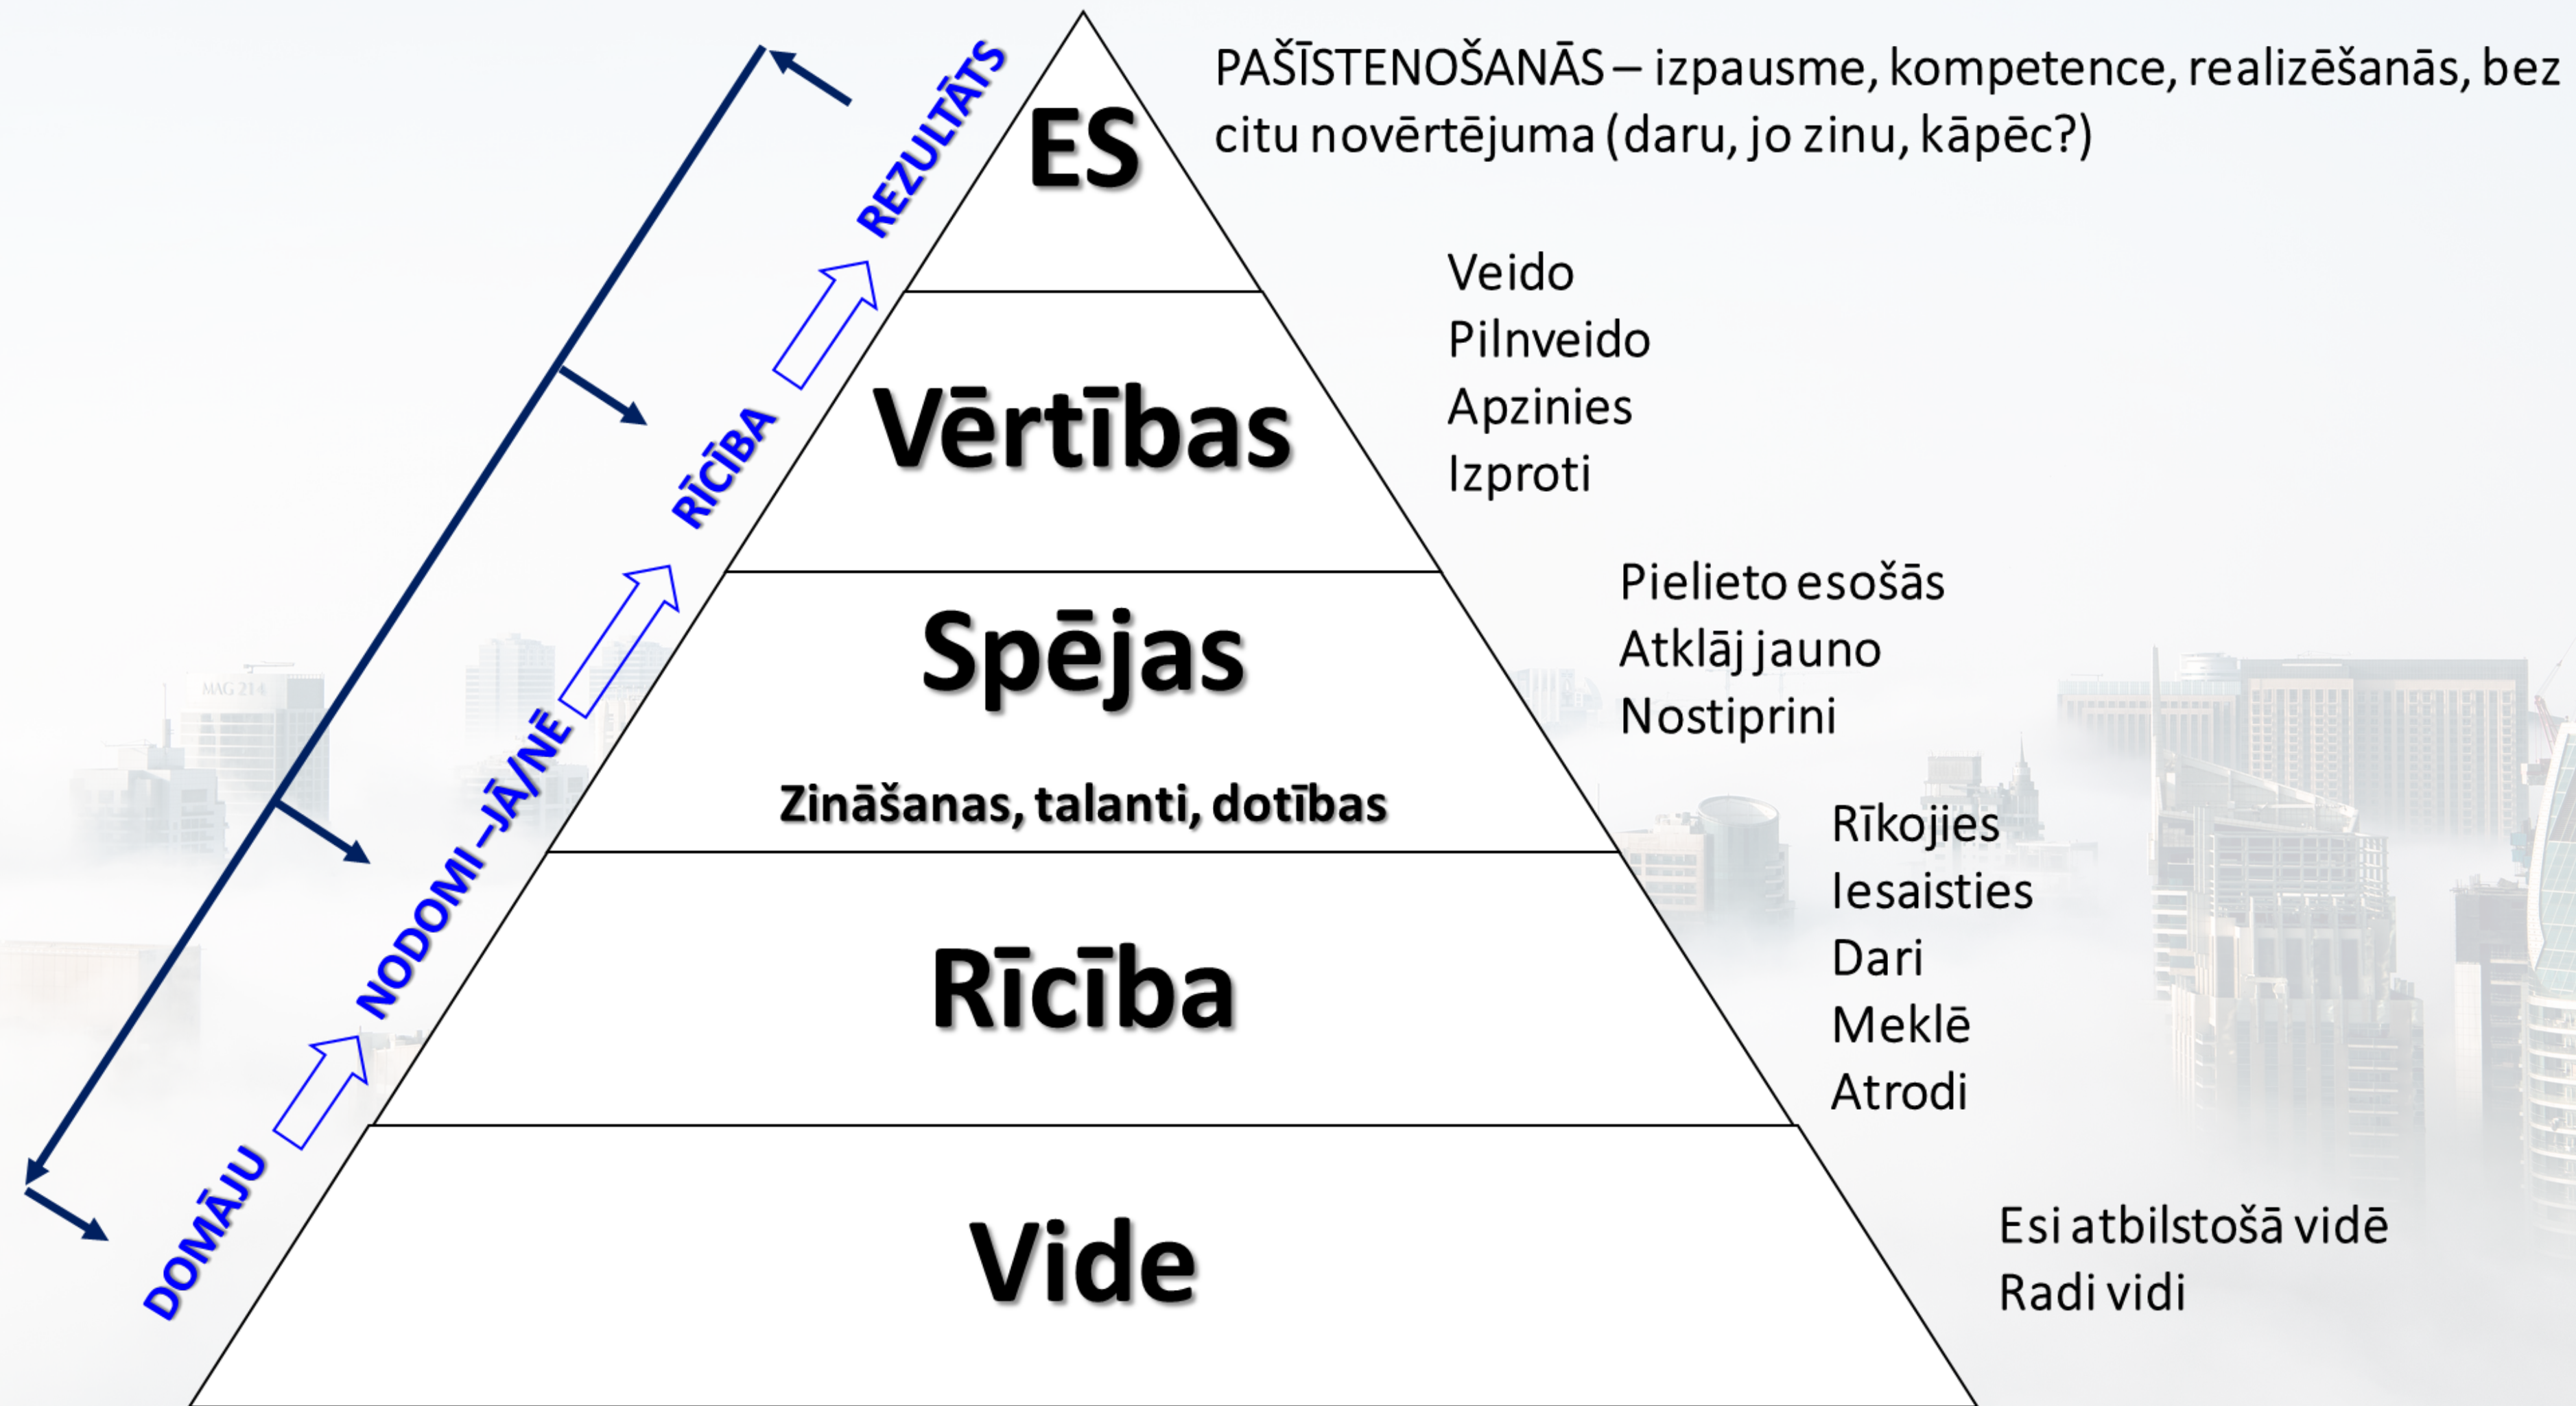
ES

PAŠĪSTENOŠANĀS – izpausme, kompetence, realizēšanās, bez citu novērtējuma (daru, jo zinu, kāpēc?)

Vērtības

Veido
Pilnveido
Apzinies
Izproti

Spējas

Zināšanas, talanti, dotības

Pielieto esošās
Atklāj jauno
Nostiprini

Rīcība

Rīkojies
Iesaisties
Dari
Meklē
Atrodi

Vide

Esi atbilstošā vidē
Radi vidi

DOMĀJU
NODOMI – JĀ/NĒ
RĪCĪBA
REZULTĀTS

MAG 214